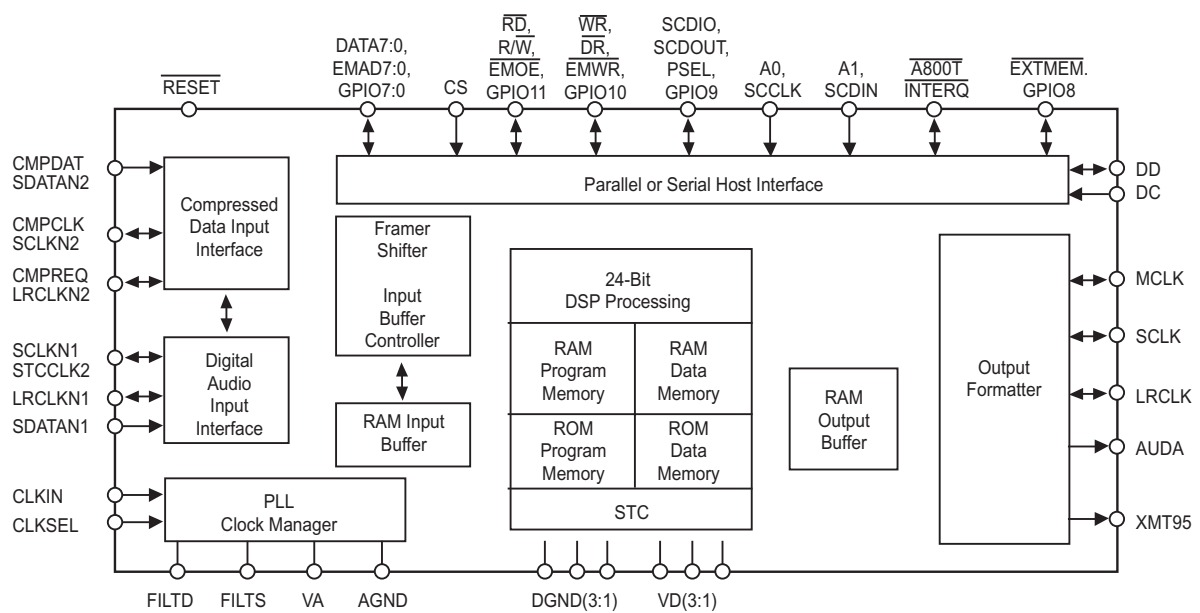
$\overline{\text{RESET}}$

DATA7:0, EMAD7:0, GPIO7:0

CS

$\overline{\text{RD}}$, R/$\overline{\text{W}}$, $\overline{\text{EMOE}}$, GPIO11

$\overline{\text{WR}}$, $\overline{\text{DR}}$, $\overline{\text{EMWR}}$, GPIO10

SCDIO, SCDOUT, PSEL, GPIO9

A0, SCCLK

A1, SCDIN

$\overline{\text{A800T}}$ $\overline{\text{INTERQ}}$

$\overline{\text{EXTMEM}}$. GPIO8

CMPDAT SDATAN2

CMPCLK SCLKN2

CMPREQ LRCLKN2

Compressed Data Input Interface

SCLKN1 STCCLK2

LRCLKN1

SDATAN1

Digital Audio Input Interface

CLKIN

CLKSEL

PLL Clock Manager

FILTD FILTS VA AGND

Parallel or Serial Host Interface

DD

DC

Framer Shifter

Input Buffer Controller

RAM Input Buffer

24-Bit DSP Processing

RAM Program Memory

RAM Data Memory

ROM Program Memory

ROM Data Memory

STC

DGND(3:1) VD(3:1)

RAM Output Buffer

Output Formatter

MCLK

SCLK

LRCLK

AUDA

XMT95